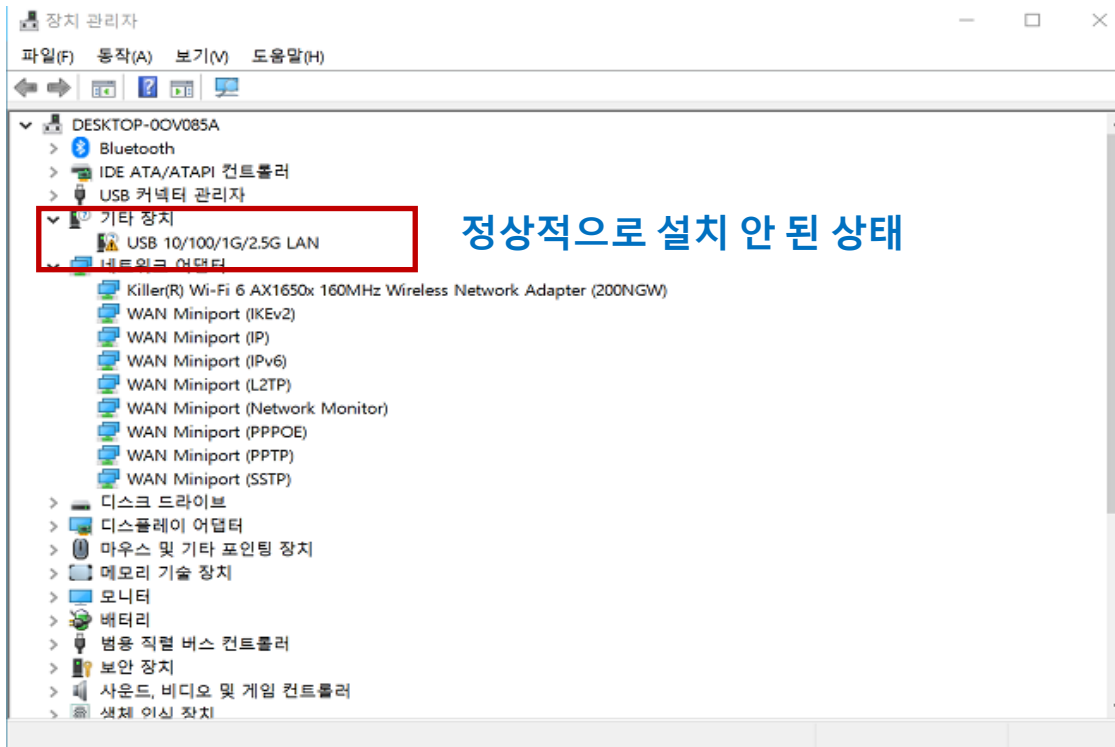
장치 관리자

파일(F) 동작(A) 보기(V) 도움말(H)

DESKTOP-0OV085A
Bluetooth
IDE ATA/ATAPI 컨트롤러
USB 커넥터 관리자
기타 장치
USB 10/100/1G/2.5G LAN
네트워크 어댑터
Killer(R) Wi-Fi 6 AX1650x 160MHz Wireless Network Adapter (200NGW)
WAN Miniport (IKEv2)
WAN Miniport (IP)
WAN Miniport (IPv6)
WAN Miniport (L2TP)
WAN Miniport (Network Monitor)
WAN Miniport (PPPOE)
WAN Miniport (PPTP)
WAN Miniport (SSTP)
디스크 드라이브
디스플레이 어댑터
마우스 및 기타 포인팅 장치
메모리 기술 장치
모니터
배터리
범용 직렬 버스 컨트롤러
보안 장치
사운드, 비디오 및 게임 컨트롤러
생체 인식 장치

정상적으로 설치 안 된 상태